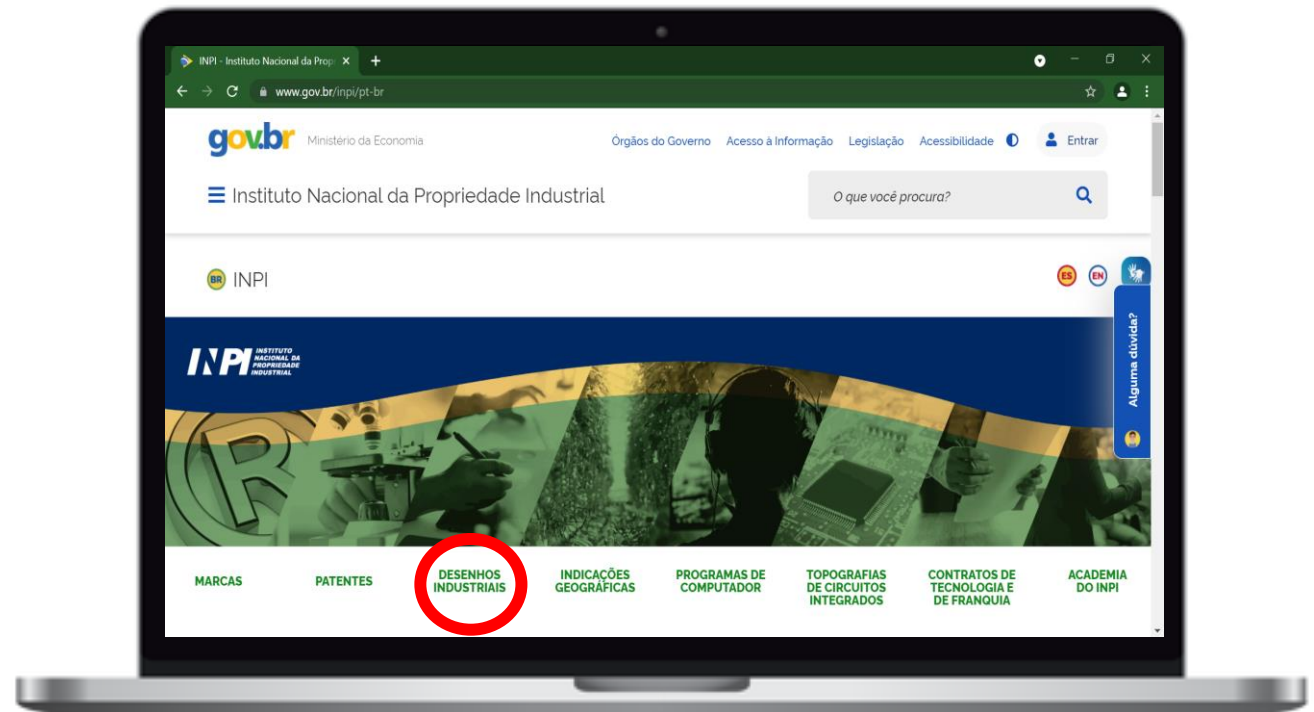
INPI - Instituto Nacional da Prop ×

www.gov.br/inpi/pt-br

gov.br Ministério da Economia

Órgãos do Governo Acesso à Informação Legislação Acessibilidade Entrar

Instituto Nacional da Propriedade Industrial

O que você procura?

BR INPI

ES EN

Alguma dúvida?

INPI INSTITUTO NACIONAL DA PROPRIEDADE INDUSTRIAL

MARCAS

PATENTES

DESENHOS INDUSTRIAIS

INDICAÇÕES GEOGRÁFICAS

PROGRAMAS DE COMPUTADOR

TOPOGRAFIAS DE CIRCUITOS INTEGRADOS

CONTRATOS DE TECNOLOGIA E DE FRANQUIA

ACADEMIA DO INPI